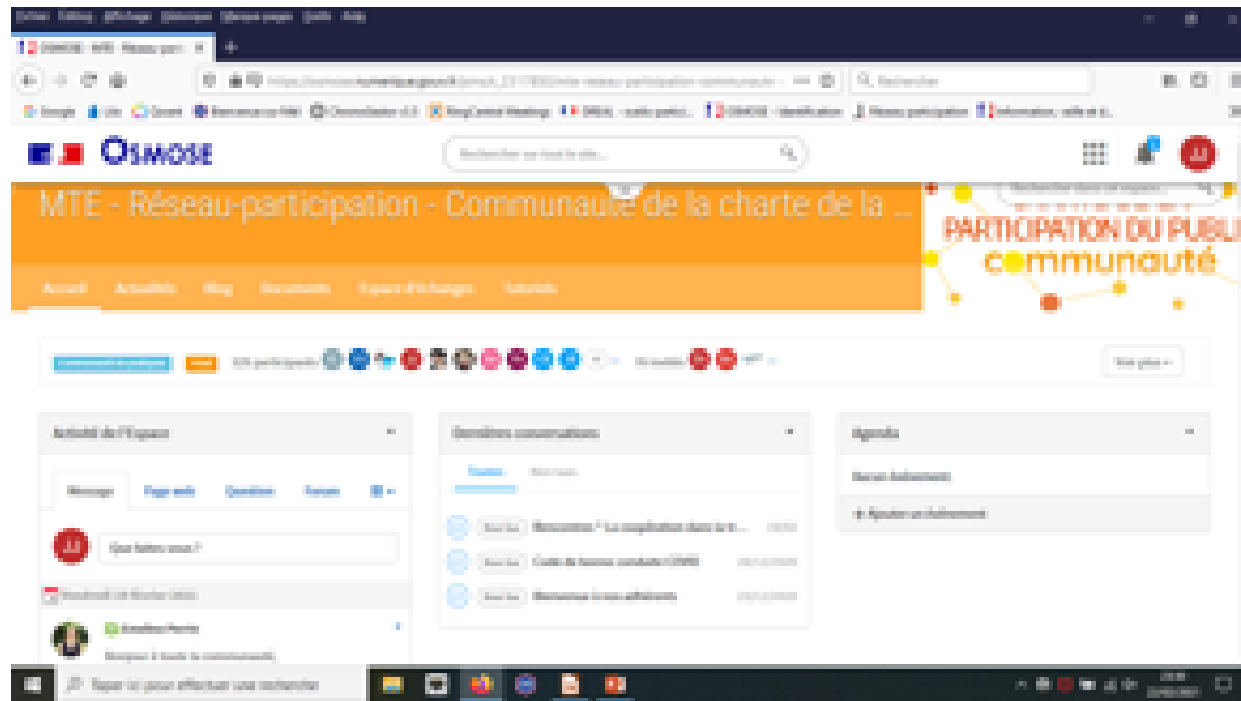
OSMOSE

Rechercher sur tout le site...

MTE - Réseau-participation - Communauté de la charte de la ...

PARTICIPATION DU PUBLI
communauté

Accueil Actualités Blog Documents Espace d'échanges Tutoriels

Voir plus

Activité de l'Espace

Message Page web Question Forum

Que faites-vous ?

Dernières conversations

Toutes Non lues

Rencontre / "La coopération dans le ...

Code de bonne conduite COVID

Bienvenue à nos adhérents

Agenda

Aucun événement

+ Ajouter un événement

Taper ici pour effectuer une recherche